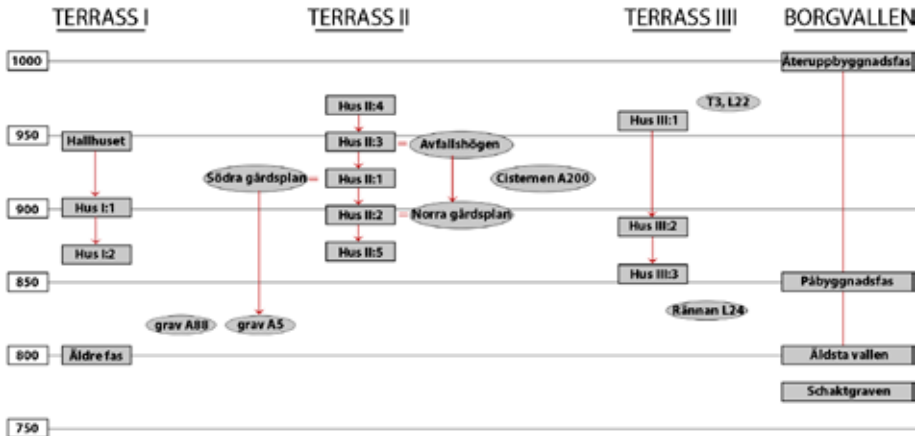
TERRASS I

TERRASS II

TERRASS III

BORGVALLEN

1000

950

900

850

800

750

Hallhuset

Hus I:1

Hus I:2

Äldre fas

grav A88

grav A5

Södra gårdsplan

Hus II:4

Hus II:3

Hus II:1

Hus II:2

Hus II:5

Avfallshögen

Norra gårdsplan

Cisternen A200

Hus III:1

Hus III:2

Hus III:3

T3, L22

Rännan L24

Återuppbyggnadsfas

Påbyggnadsfas

Äldsta vallen

Schaktgraven